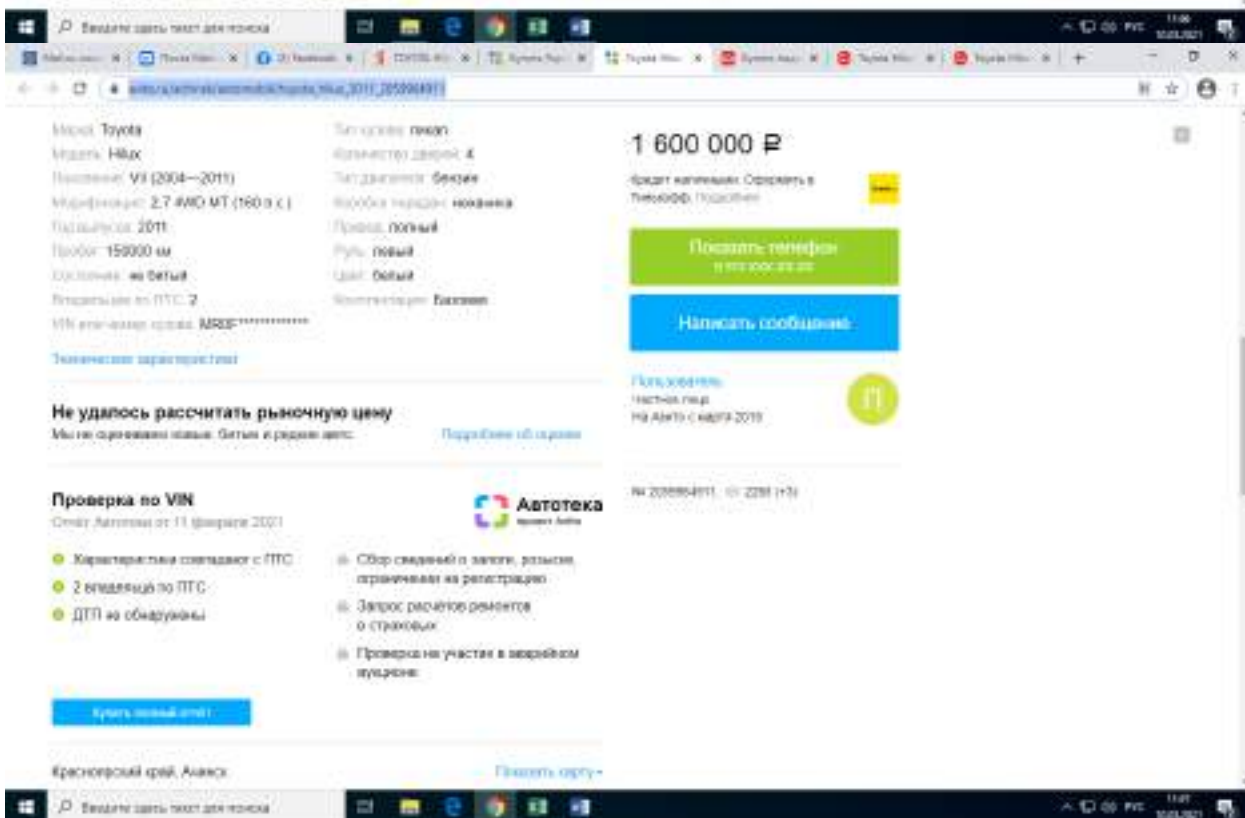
Введите здесь текст для поиска

Марка: Toyota
Модель: Hilux
Поколение: VII (2004—2011)
Модификация: 2.7 4WD MT (160 л.с.)
Год выпуска: 2011
Пробег: 150000 км
Состояние: не битый
Владельцев по ПТС: 2
VIN или номер кузова: MR0F**************

Тип кузова: пикап
Количество дверей: 4
Тип двигателя: бензин
Коробка передач: механика
Привод: полный
Руль: левый
Цвет: белый
Комплектация: Базовая

Технические характеристики

1 600 000 ₽

Кредит наличными. Оформить в Тинькофф. Подробнее

Показать телефон
8 9XX XXX-XX-XX

Написать сообщение

Пользователь
Частное лицо
На Авито с марта 2019

П

№ 2059964911, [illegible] 2290 (+3)

Не удалось рассчитать рыночную цену
Мы не оцениваем новые, битые и редкие авто.
Подробнее об оценке

Проверка по VIN
Отчёт Автотеки от 11 февраля 2021

Автотека
проект Авито

Характеристики совпадают с ПТС
2 владельца по ПТС
ДТП не обнаружены

Сбор сведений о залоге, розыске, ограничениях на регистрацию
Запрос расчётов ремонтов в страховых
Проверка на участие в аварийном аукционе

Купить полный отчёт

Красноярский край, Ачинск
Показать карту

Введите здесь текст для поиска